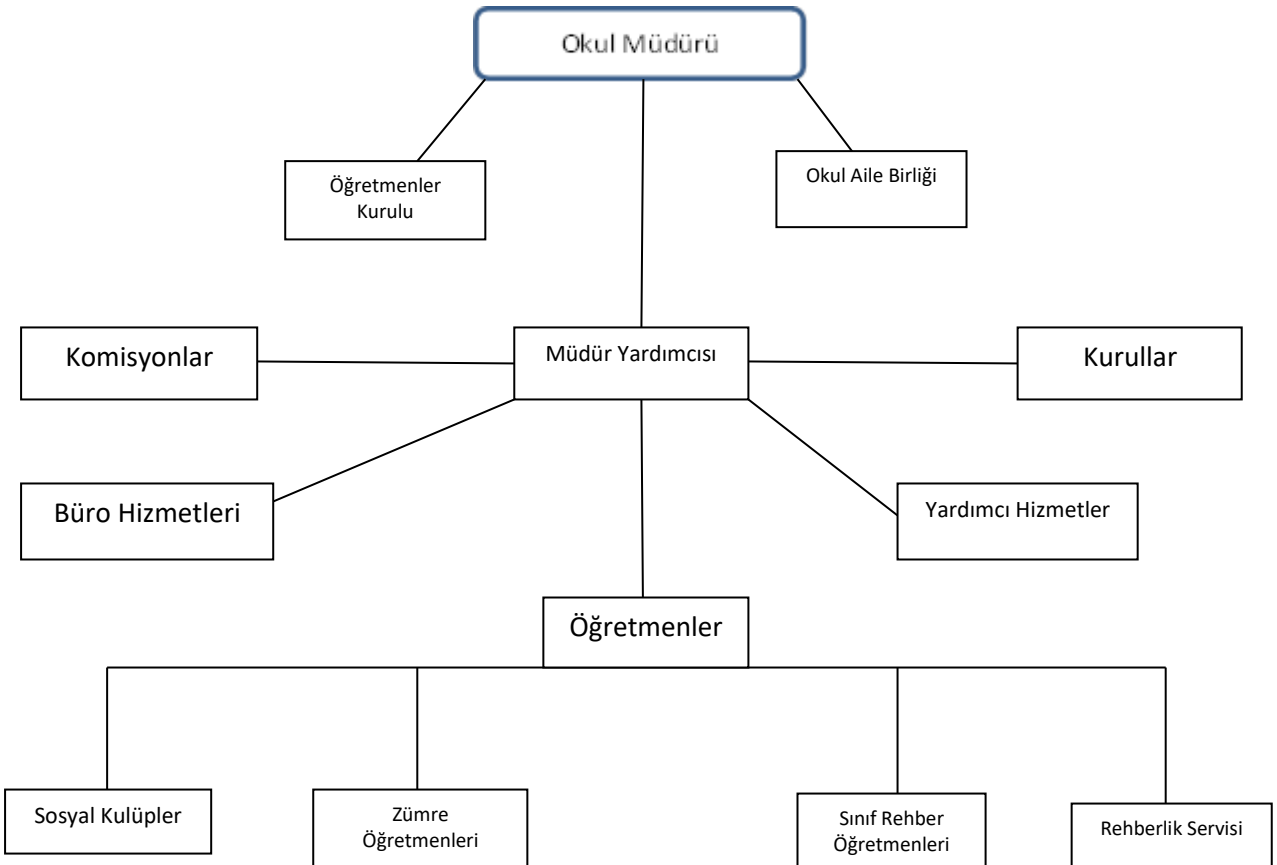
Okul Müdürü

Öğretmenler Kurulu

Okul Aile Birliği

Komisyonlar

Müdür Yardımcısı

Kurullar

Büro Hizmetleri

Yardımcı Hizmetler

Öğretmenler

Sosyal Kulüpler

Zümre Öğretmenleri

Sınıf Rehber Öğretmenleri

Rehberlik Servisi